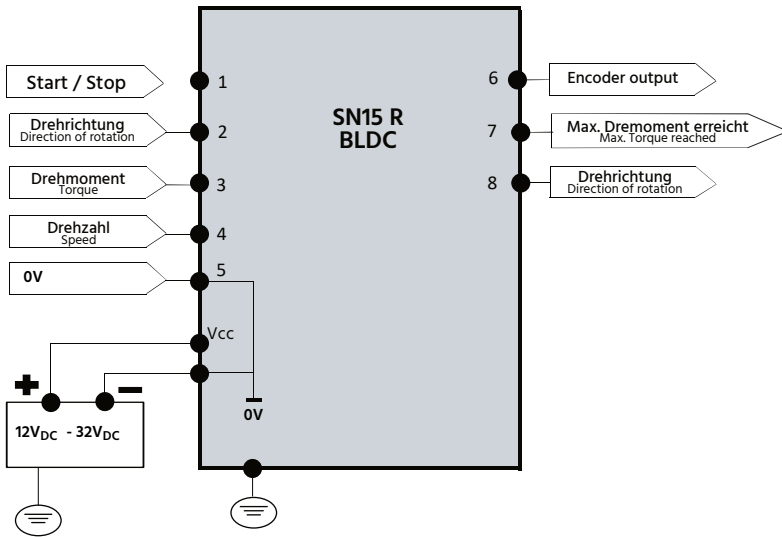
Start / Stop
1

Drehrichtung
Direction of rotation
2

Drehmoment
Torque
3

Drehzahl
Speed
4

0V
5

SN15 R
BLDC

6
Encoder output

7
Max. Dremoment erreicht
Max. Torque reached

8
Drehrichtung
Direction of rotation

Vcc

+
−

$12V_{DC}$ - $32V_{DC}$

0V